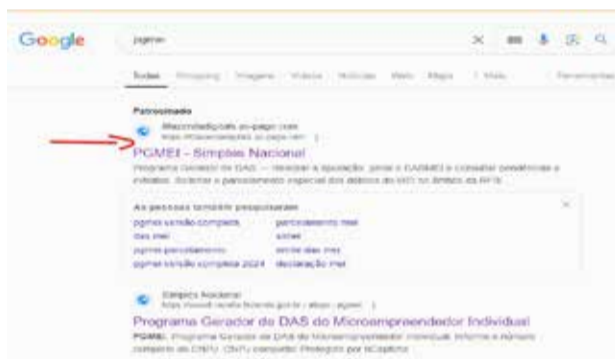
Google

pgmei

Todos Shopping Imagens Vídeos Notícias Web Mapa : Mais Ferramentas

Patrocinado

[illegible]

PGMEI - Simples Nacional

Programa Gerador de DAS — Realizar a apuração, gerar o DAMEI e consultar pendências e extratos. Solicitar o parcelamento especial dos débitos do MEI no âmbito da RFB.

As pessoas também pesquisaram

| | |
|---|---|
| pgmei versão completa | parcelamento mei |
| das mei | simei |
| pgmei parcelamento | emitir das mei |
| pgmei versão completa 2024 | declaração mei |

Simples Nacional

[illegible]

Programa Gerador de DAS do Microempreendedor Individual

PGMEI · Programa Gerador de DAS do Microempreendedor Individual. Informe o número completo do CNPJ. CNPJ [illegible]